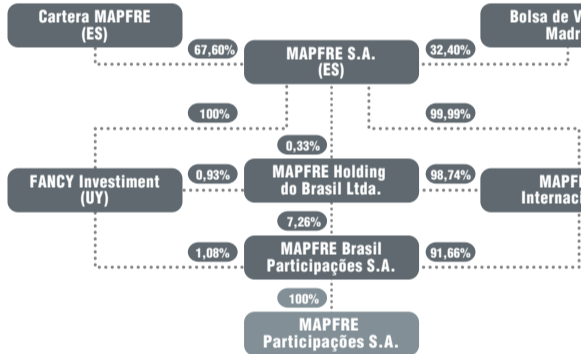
Cartera MAPFRE (ES)

67,60%

MAPFRE S.A. (ES)

32,40%

Bolsa de V
Madr

100%

99,99%

0,33%

FANCY Investiment (UY)

0,93%

MAPFRE Holding do Brasil Ltda.

98,74%

MAPFI
Internaci

7,26%

1,08%

MAPFRE Brasil Participações S.A.

91,66%

100%

MAPFRE Participações S.A.